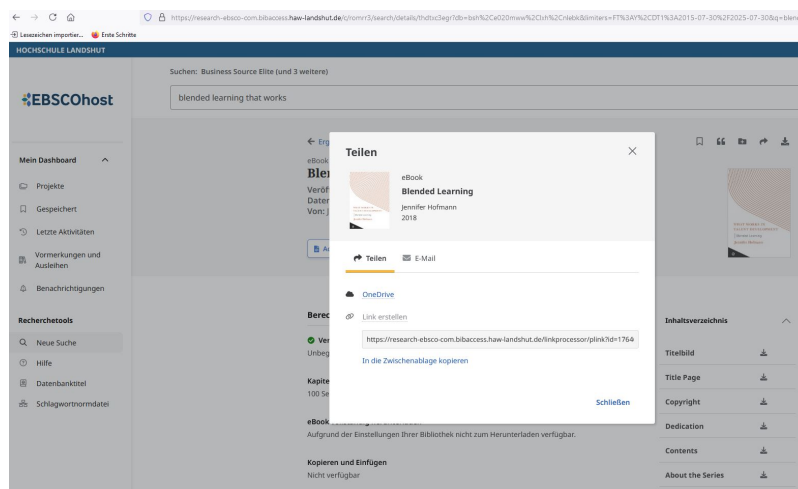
https://research-ebsco-com.bibaccess.haw-landshut.de/c/romrr3/search/details/thdtxc3egr?db=bsh%2Ce020mww%2Cbth%2Cnlebk&limiters=FT%3AY%2CDT1%3A2015-07-30%2F2025-07-30&q=blen

Lesezeichen importier... Erste Schritte

HOCHSCHULE LANDSHUT

Suchen: Business Source Elite (und 3 weitere)

EBSCOhost

blended learning that works

Mein Dashboard

Projekte

Gespeichert

Letzte Aktivitäten

Vormerkungen und Ausleihen

Benachrichtigungen

Recherchetools

Neue Suche

Hilfe

Datenbanktitel

Schlagwortnormdatei

← Erg

eBook

Blen

Veröf

Daten

Von: J

Berec

Verl

Unbeg

Kapite

100 Se

eBook

Aufgrund der Einstellungen Ihrer Bibliothek nicht zum Herunterladen verfügbar.

Kopieren und Einfügen

Nicht verfügbar

Teilen

eBook

Blended Learning

Jennifer Hofmann

2018

Teilen

E-Mail

OneDrive

Link erstellen

https://research-ebsco-com.bibaccess.haw-landshut.de/linkprocessor/plink?id=1764

In die Zwischenablage kopieren

Schließen

Inhaltsverzeichnis

Titelbild

Title Page

Copyright

Dedication

Contents

About the Series